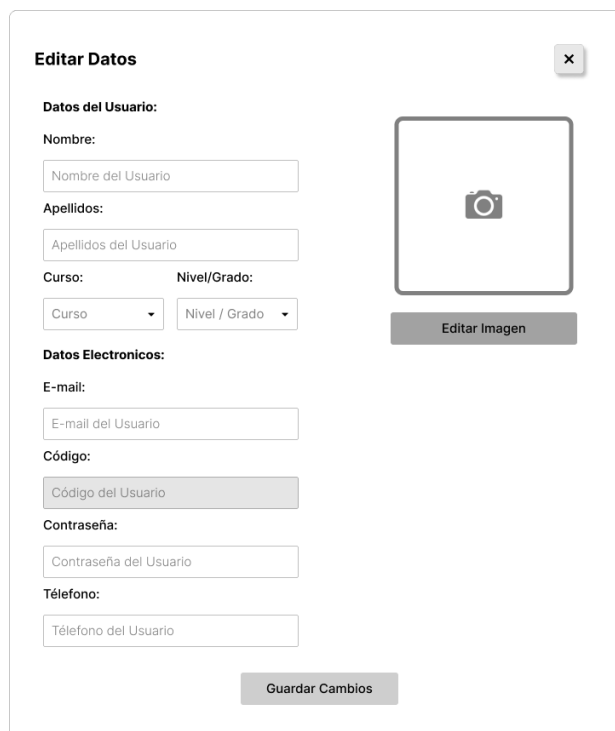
Editar Datos

×

Datos del Usuario:

Nombre:

Nombre del Usuario

Apellidos:

Apellidos del Usuario

Curso:

Nivel/Grado:

Curso

Nivel / Grado

Datos Electronicos:

E-mail:

E-mail del Usuario

Código:

Código del Usuario

Contraseña:

Contraseña del Usuario

Télefono:

Télefono del Usuario

Editar Imagen

Guardar Cambios